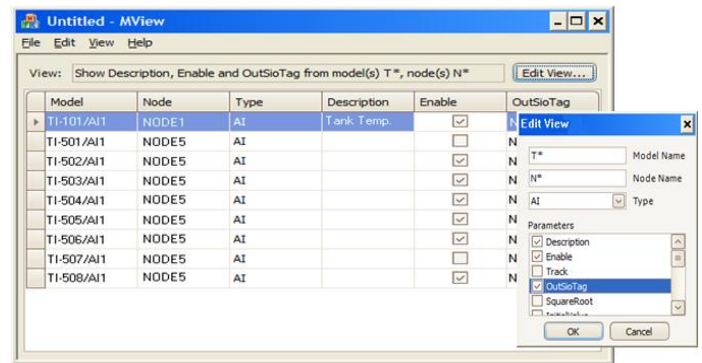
Untitled - MView

File Edit View Help

View: Show Description, Enable and OutSioTag from model(s) T*, node(s) N*

Edit View...

| Model | Node | Type | Description | Enable | OutSioTag |
|---|---|---|---|---|---|
| TI-101/AI1 | NODE1 | AI | Tank Temp. | ☑ | N |
| TI-501/AI1 | NODE5 | AI | | ☐ | N |
| TI-502/AI1 | NODE5 | AI | | ☑ | N |
| TI-503/AI1 | NODE5 | AI | | ☑ | N |
| TI-504/AI1 | NODE5 | AI | | ☑ | N |
| TI-505/AI1 | NODE5 | AI | | ☑ | N |
| TI-506/AI1 | NODE5 | AI | | ☑ | N |
| TI-507/AI1 | NODE5 | AI | | ☐ | N |
| TI-508/AI1 | NODE5 | AI | | ☑ | N |

Edit View

T* Model Name

N* Node Name

AI Type

Parameters

☑ Description
☑ Enable
☐ Track
☑ OutSioTag
☐ SquareRoot
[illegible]

OK Cancel